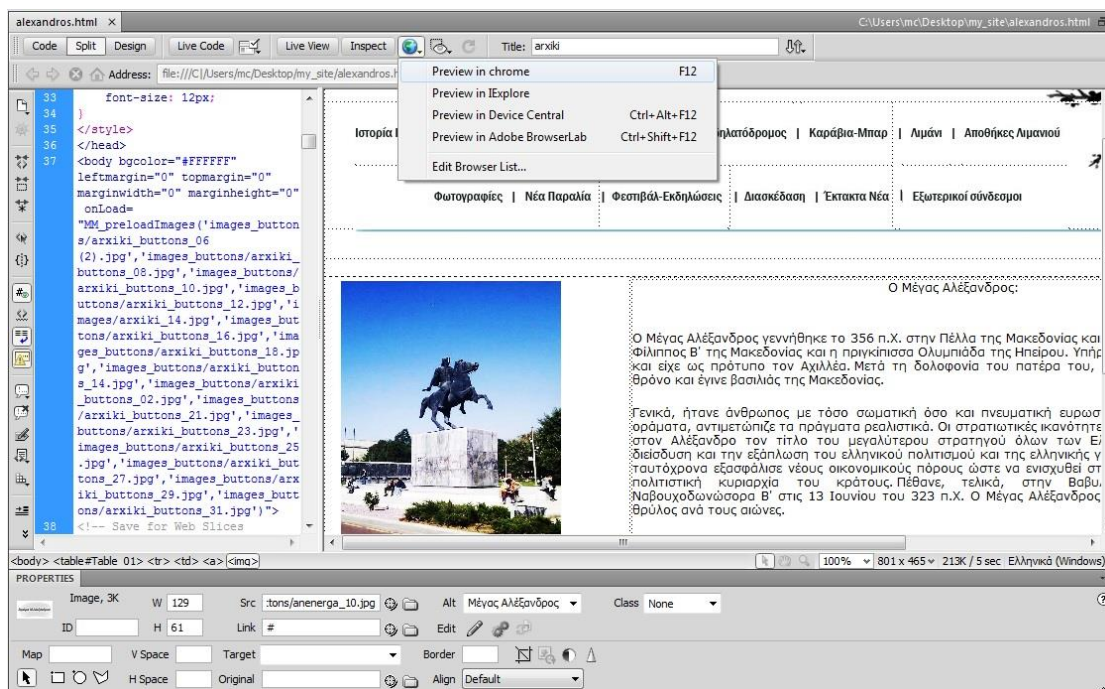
alexandros.html ×

C:\Users\mc\Desktop\my_site\alexandros.html

Code Split Design Live Code Live View Inspect Title: arxiki

Address: file:///C|/Users/mc/Desktop/my_site/alexandros.h

Preview in chrome F12
Preview in IExplore
Preview in Device Central Ctrl+Alt+F12
Preview in Adobe BrowserLab Ctrl+Shift+F12
Edit Browser List...

33 font-size: 12px;
34 }
35 </style>
36 </head>
37 <body bgcolor="#FFFFFF" leftmargin="0" topmargin="0" marginwidth="0" marginheight="0" onLoad= "MM_preloadImages('images_buttons/arxiki_buttons_06 (2).jpg','images_buttons/arxiki_buttons_08.jpg','images_buttons/arxiki_buttons_10.jpg','images_buttons/arxiki_buttons_12.jpg','images/arxiki_14.jpg','images_buttons/arxiki_buttons_16.jpg','images_buttons/arxiki_buttons_18.jpg','images_buttons/arxiki_buttons_14.jpg','images_buttons/arxiki_buttons_02.jpg','images_buttons/arxiki_buttons_21.jpg','images_buttons/arxiki_buttons_23.jpg','images_buttons/arxiki_buttons_25.jpg','images_buttons/arxiki_buttons_27.jpg','images_buttons/arxiki_buttons_29.jpg','images_buttons/arxiki_buttons_31.jpg')">
38 <!-- Save for Web Slices

Ιστορία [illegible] ηλατόδρομος | Καράβια-Μπαρ | Λιμάνι | Αποθήκες Λιμανιού

Φωτογραφίες | Νέα Παραλία | Φεστιβάλ-Εκδηλώσεις | Διασκέδαση | Έκτακτα Νέα | Εξωτερικοί σύνδεσμοι

Ο Μέγας Αλέξανδρος:

Ο Μέγας Αλέξανδρος γεννήθηκε το 356 π.Χ. στην Πέλλα της Μακεδονίας και Φίλιππος Β' της Μακεδονίας και η πριγκίπισσα Ολυμπιάδα της Ηπείρου. Υπήρ και είχε ως πρότυπο τον Αχιλλέα. Μετά τη δολοφονία του πατέρα του, θρόνο και έγινε βασιλιάς της Μακεδονίας.

Γενικά, ήτανε άνθρωπος με τόσο σωματική όσο και πνευματική ευρωσ οράματα, αντιμετώπιζε τα πράγματα ρεαλιστικά. Οι στρατιωτικές ικανότητε στον Αλέξανδρο τον τίτλο του μεγαλύτερου στρατηγού όλων των Ελ διείσδυση και την εξάπλωση του ελληνικού πολιτισμού και της ελληνικής γ ταυτόχρονα εξασφάλισε νέους οικονομικούς πόρους ώστε να ενισχυθεί στ πολιτιστική κυριαρχία του κράτους. Πέθανε, τελικά, στην Βαβυ Ναβουχοδωνόσορα Β' στις 13 Ιουνίου του 323 π.Χ. Ο Μέγας Αλέξανδρος θρύλος ανά τους αιώνες.

<body> <table#Table 01> <tr> <td> <a> <img>
100% 801 x 465 213K / 5 sec Ελληνικά (Windows)

PROPERTIES
Image, 3K W 129 Src :tons/anenerga_10.jpg Alt Μέγας Αλέξανδρος Class None
ID H 61 Link # Edit
Map V Space Target Border
H Space Original Align Default